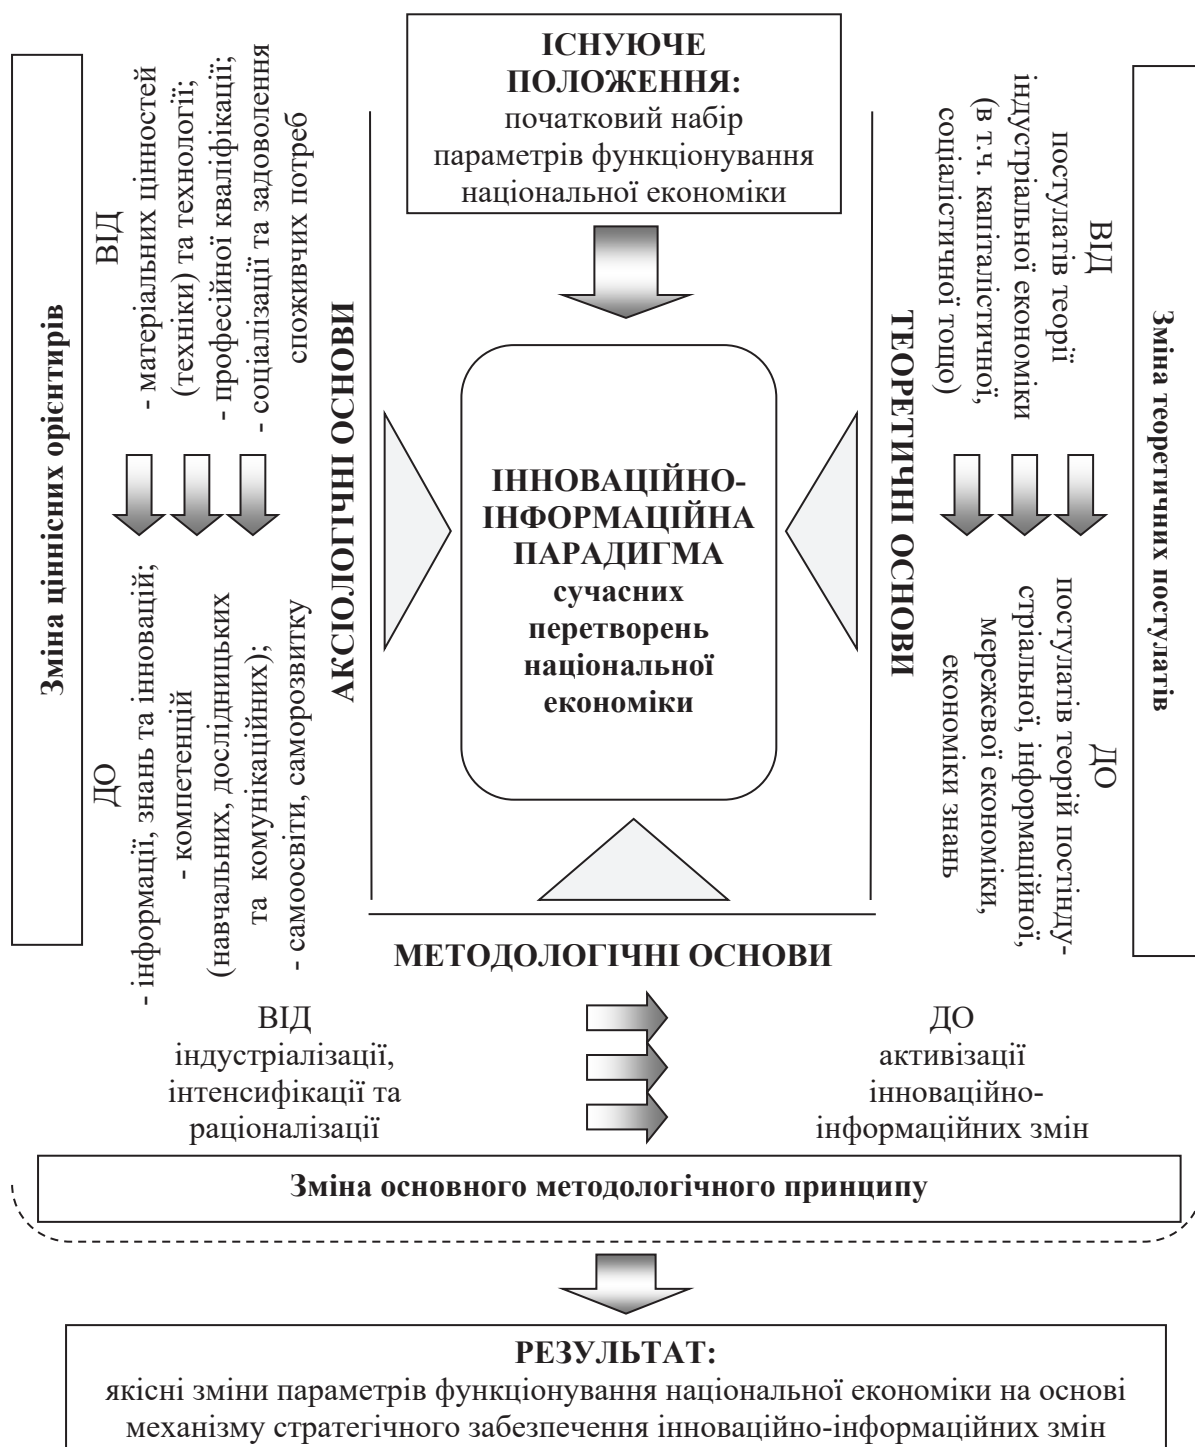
ІСНУЮЧЕ ПОЛОЖЕННЯ:
початковий набір параметрів функціонування національної економіки

Зміна ціннісних орієнтирів

ВІД
- матеріальних цінностей (техніки) та технології;
- професійної кваліфікації;
- соціалізації та задоволення споживчих потреб

ДО
- інформації, знань та інновацій;
- компетенцій (навчальних, дослідницьких та комунікаційних);
- самоосвіти, саморозвитку

АКСІОЛОГІЧНІ ОСНОВИ

ІННОВАЦІЙНО-ІНФОРМАЦІЙНА ПАРАДИГМА
сучасних перетворень національної економіки

ТЕОРЕТИЧНІ ОСНОВИ

ВІД
постулатів теорії індустріальної економіки (в т.ч. капіталістичної, соціалістичної тощо)

ДО
постулатів теорій постіндустріальної, інформаційної, мережевої економіки, економіки знань

Зміна теоретичних постулатів

МЕТОДОЛОГІЧНІ ОСНОВИ

ВІД
індустріалізації, інтенсифікації та раціоналізації

ДО
активізації інноваційно-інформаційних змін

Зміна основного методологічного принципу

РЕЗУЛЬТАТ:
якісні зміни параметрів функціонування національної економіки на основі механізму стратегічного забезпечення інноваційно-інформаційних змін